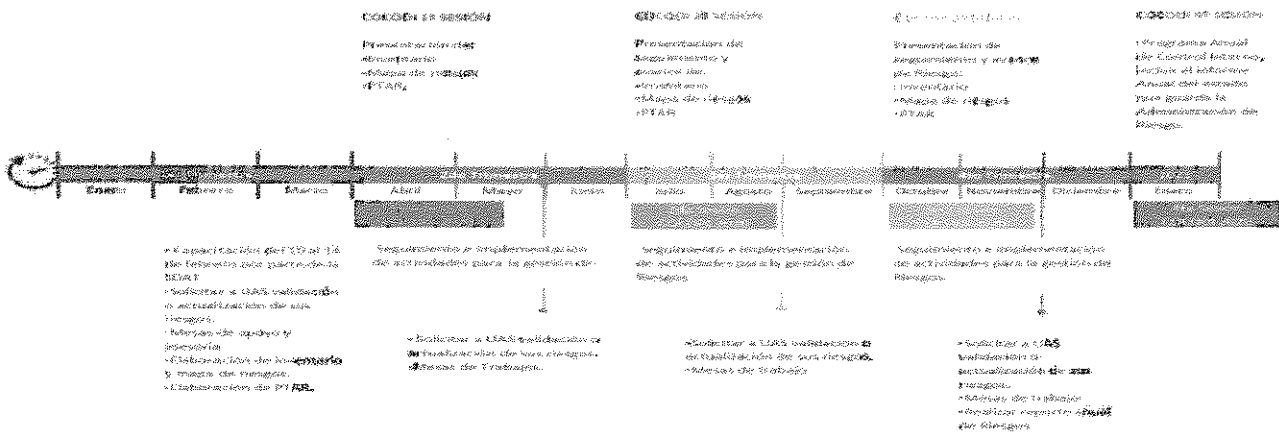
COCODI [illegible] SESIÓN

Presentación del inventario, riesgos de trabajo (PTAR)

COCODI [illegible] SESIÓN

Presentación de seguimiento y avance del inventario riesgos de trabajo PTAR

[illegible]

Presentación de seguimiento y avance de riesgos: inventario, riesgos de trabajo PTAR

COCODI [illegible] SESIÓN

Programa Anual de Control Interno, Informe Anual del avance para generar la Administración de Riesgos.

Enero | Febrero | Marzo | Abril | Mayo | Junio | Julio | Agosto | Septiembre | Octubre | Noviembre | Diciembre | Enero

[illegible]

- Capacitación del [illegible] de febrero por parte de la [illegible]
- Solicitar a UAS validación o actualización de sus riesgos.
- Mesas de apoyo y revisión
- Elaboración de inventario y mapa de riesgos.
- Elaboración de PTAR.

Seguimiento a implementación de actividades para la gestión de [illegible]

- Solicitar a UAS validación o actualización de sus riesgos. Mesas de Trabajo.

Seguimiento a implementación de actividades para la gestión de Riesgos.

- Solicitar a UAS validación o actualización de sus riesgos. Mesas de Trabajo.

Seguimiento a implementación de actividades para la gestión de Riesgos.

- Solicitar a UAS validación o actualización de sus riesgos.
- Mesas de Trabajo
- Realizar reporte anual de Riesgos